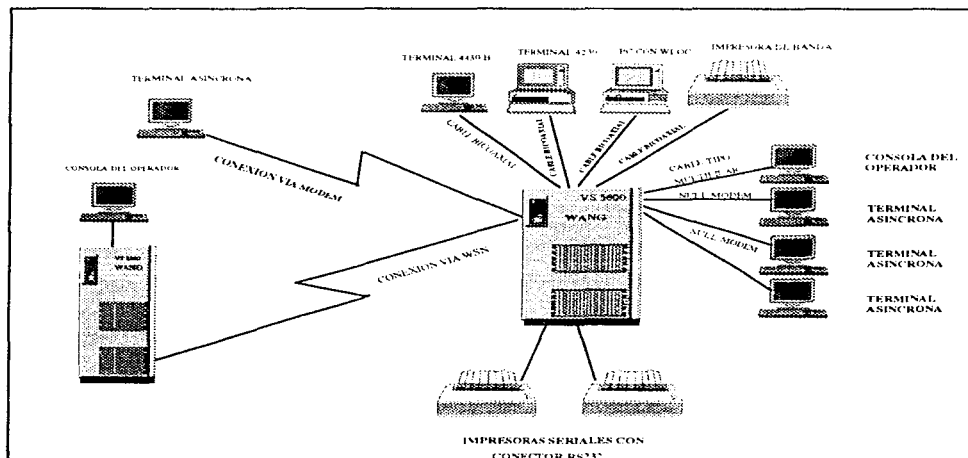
TERMINAL ASINCRONA

TERMINAL 4430 B

TERMINAL 4230

PC CON WLOC

IMPRESORA DE BANDA

CABLE BICOAXIAL

CABLE BICOAXIAL

CABLE BICOAXIAL

CABLE BICOAXIAL

CONEXION VIA MODEM

CONSOLA DEL OPERADOR

VS 5000

WANG

VS 5000

WANG

CABLE TIPO MULTIPLEXOR

NULL MODEM

NULL MODEM

CONSOLA DEL OPERADOR

TERMINAL ASINCRONA

TERMINAL ASINCRONA

TERMINAL ASINCRONA

CONEXION VIA WSN

IMPRESORAS SERIALES CON CONECTOR RS232